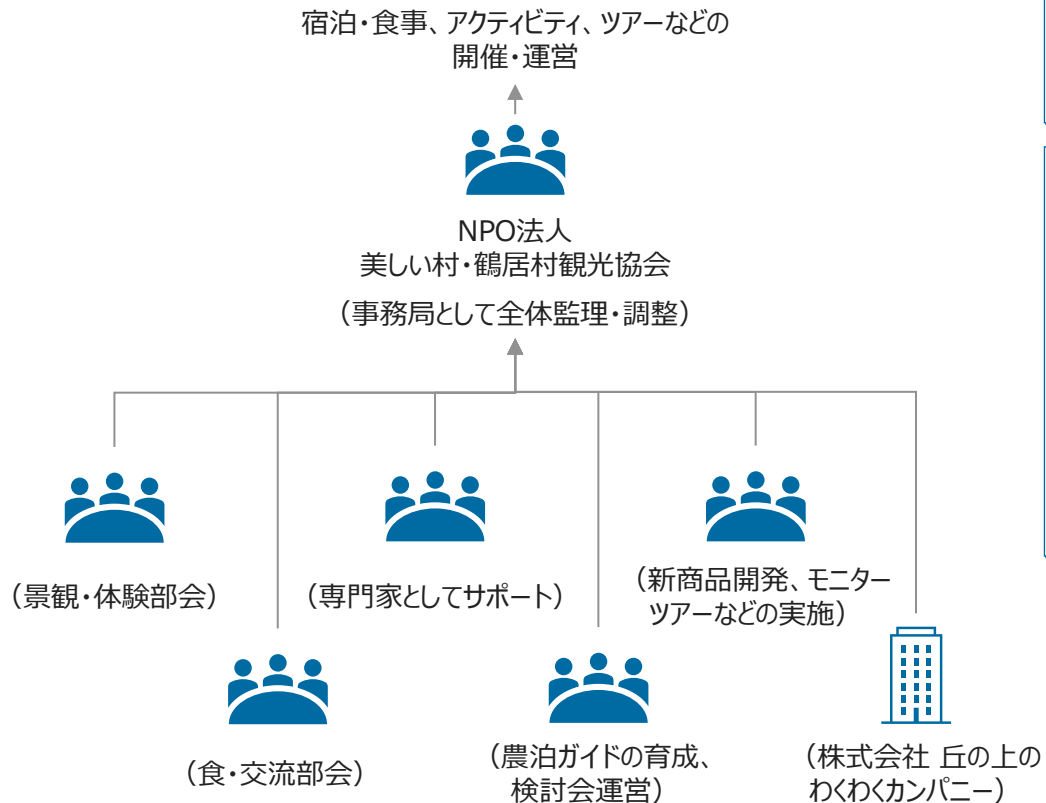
宿泊・食事、アクティビティ、ツアーなどの
開催・運営

NPO法人
美しい村・鶴居村観光協会
（事務局として全体監理・調整）

（景観・体験部会）

（専門家としてサポート）

（新商品開発、モニターツアーなどの実施）

（食・交流部会）

（農泊ガイドの育成、検討会運営）

（株式会社 丘の上のわくわくカンパニー）